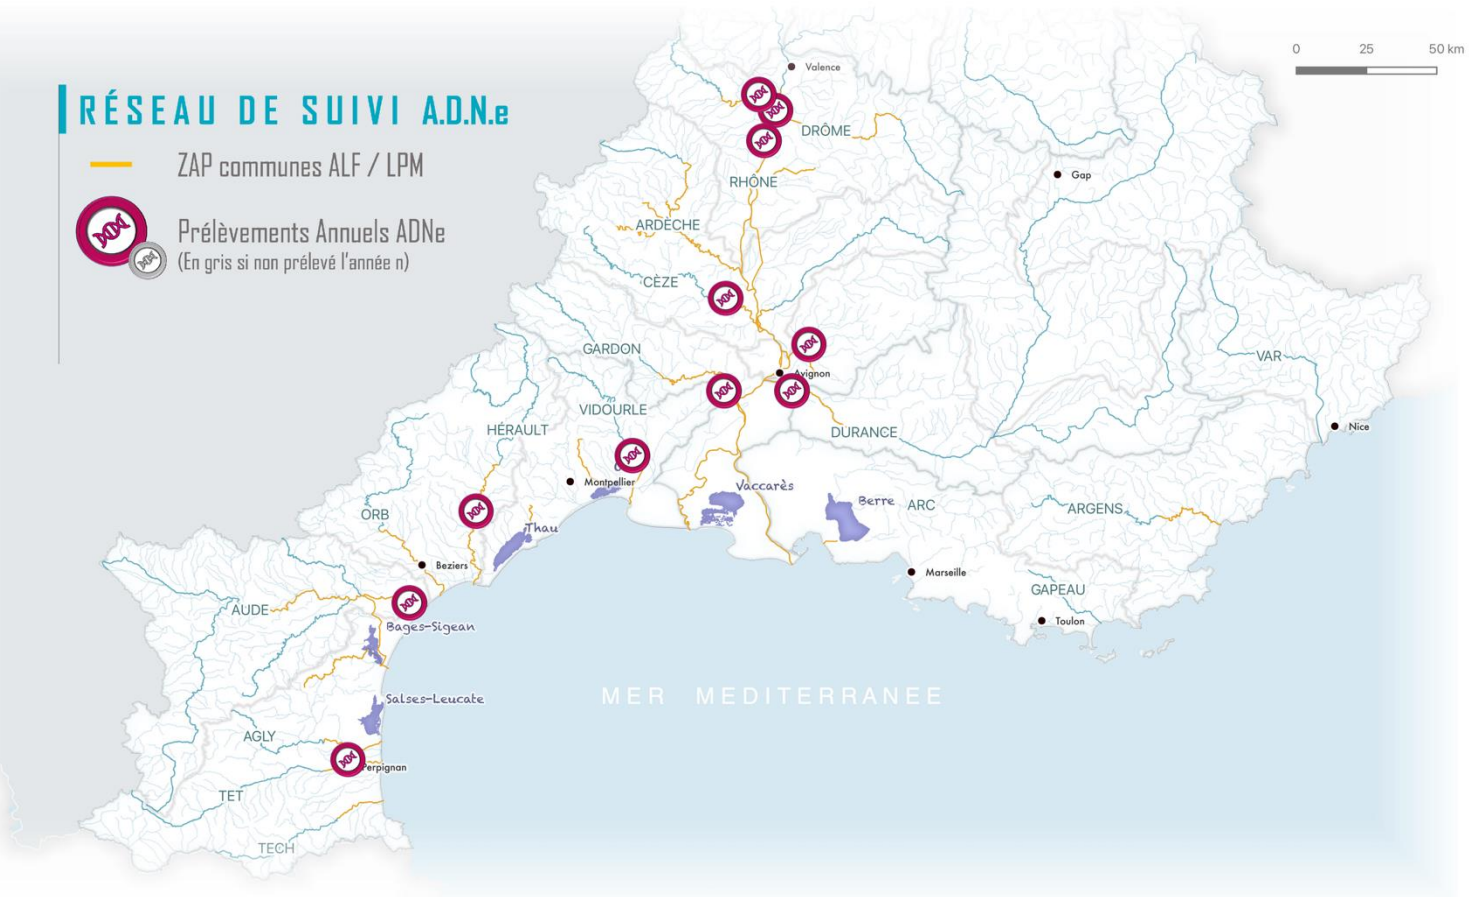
RÉSEAU DE SUIVI A.D.N.e

ZAP communes ALF / LPM

Prélèvements Annuels ADNe
(En gris si non prélevé l'année n)

0 25 50 km

Valence
DRÔME
RHÔNE
Gap
ARDÈCHE
CÈZE
GARDON
Avignon
VAR
VIDOURLE
HÉRAULT
DURANCE
Nice
Montpellier
Vaccarès
Berre
ARC
ORB
Thau
ARGENS
Beziers
Marseille
GAPEAU
AUDE
Bages-Sigean
Toulon
MER MEDITERRANEE
Salses-Leucate
AGLY
Perpignan
TET
TECH